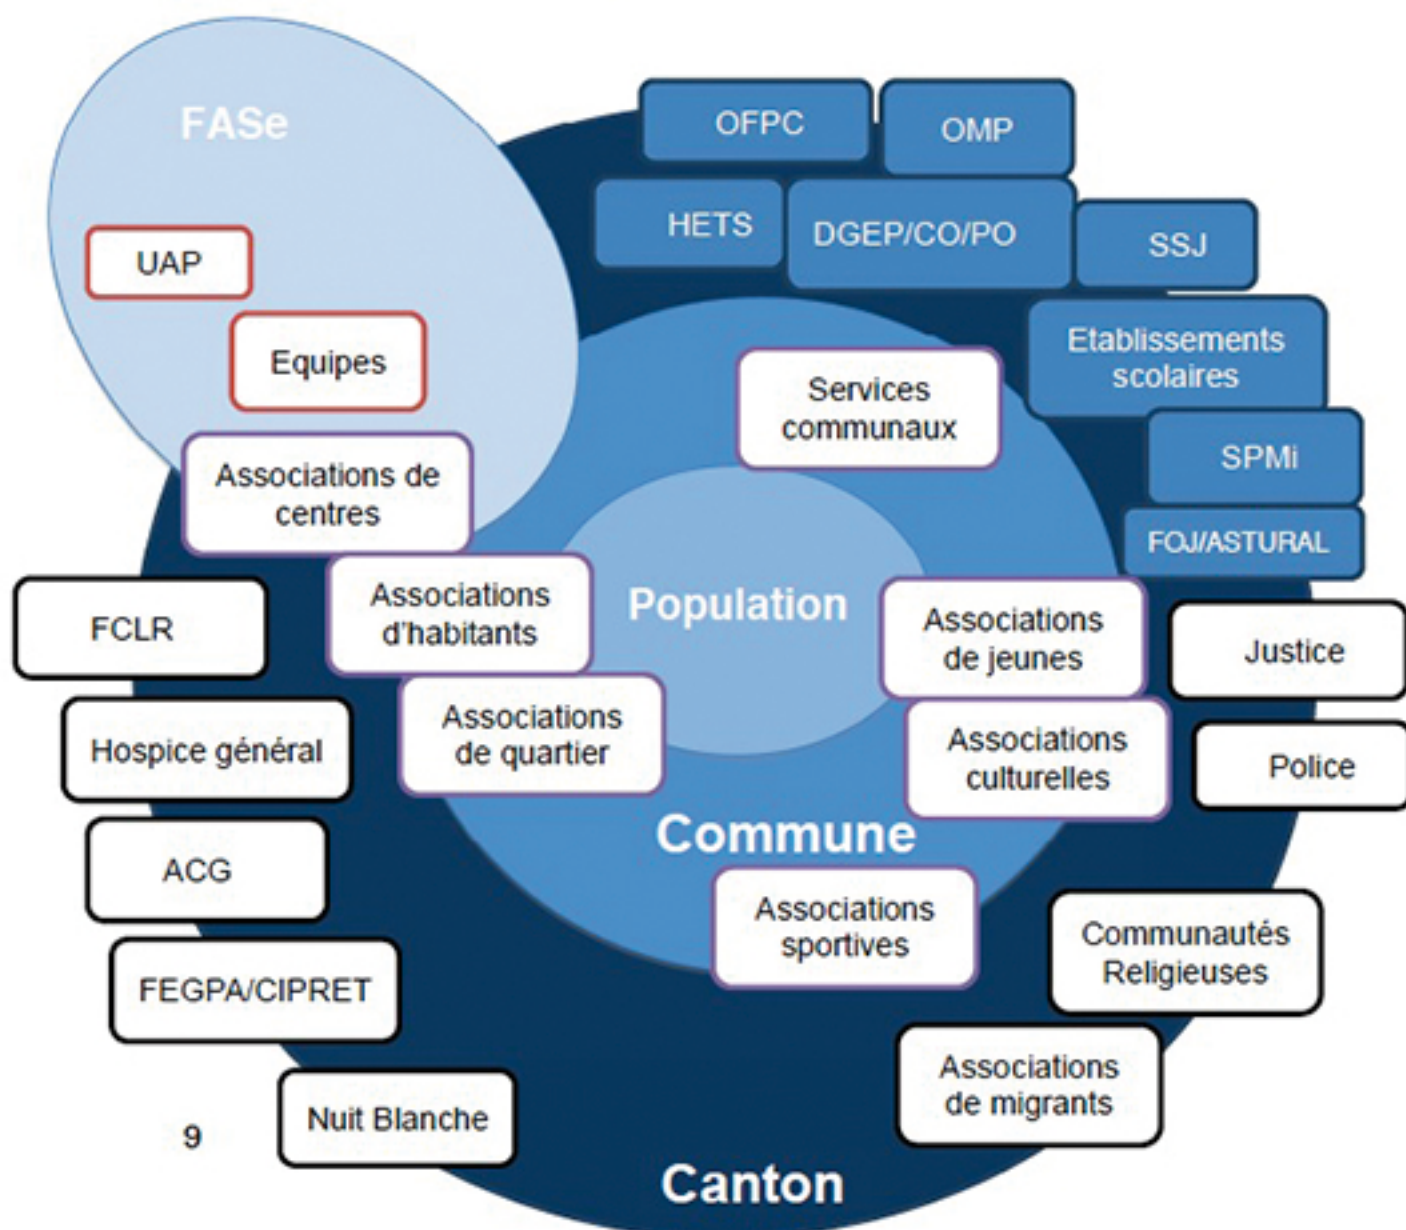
FASe

UAP

Equipes

Associations de centres

OFPC

OMP

HETS

DGEP/CO/PO

SSJ

Etablissements scolaires

SPMi

FOJ/ASTURAL

Services communaux

FCLR

Associations d'habitants

Population

Associations de jeunes

Justice

Hospice général

Associations de quartier

Associations culturelles

Police

Commune

ACG

Associations sportives

Communautés Religieuses

FEGPA/CIPRET

Associations de migrants

9

Nuit Blanche

Canton